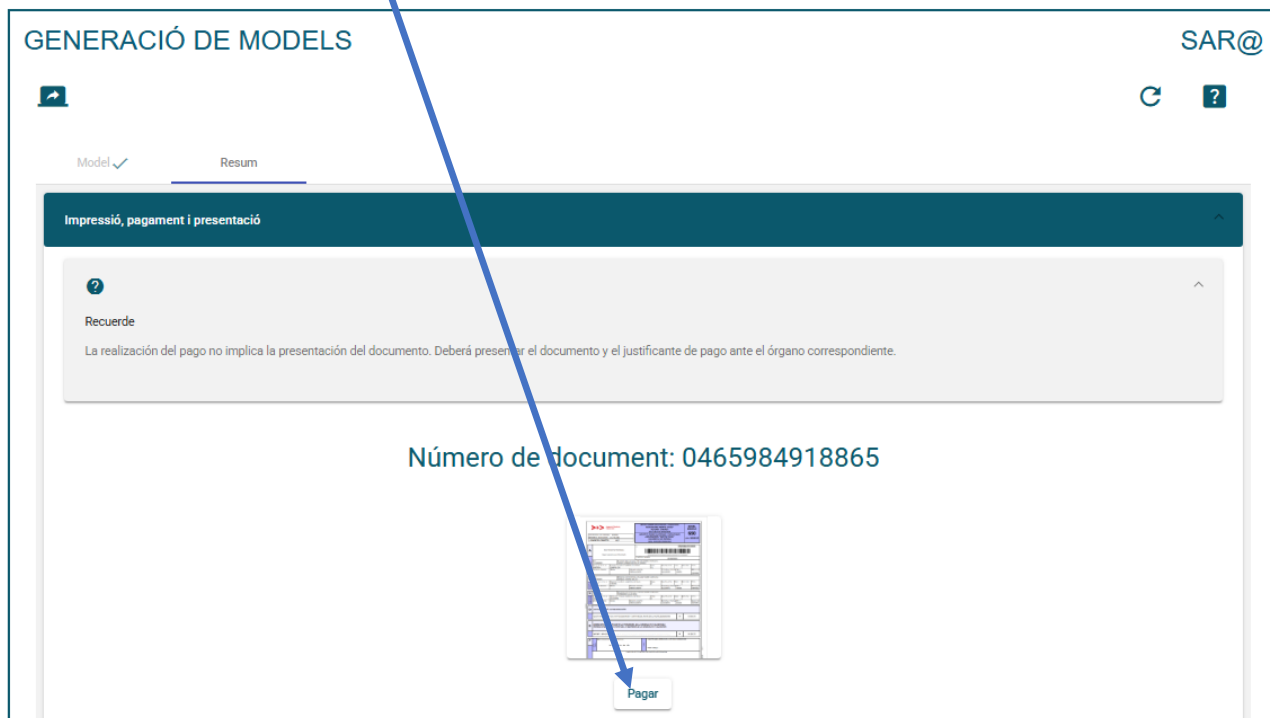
GENERACIÓ DE MODELS

SAR@

Model

Resum

Impressió, pagament i presentació

Recuerde

La realización del pago no implica la presentación del documento. Deberá presentar el documento y el justificante de pago ante el órgano correspondiente.

Número de document: 0465984918865

Pagar